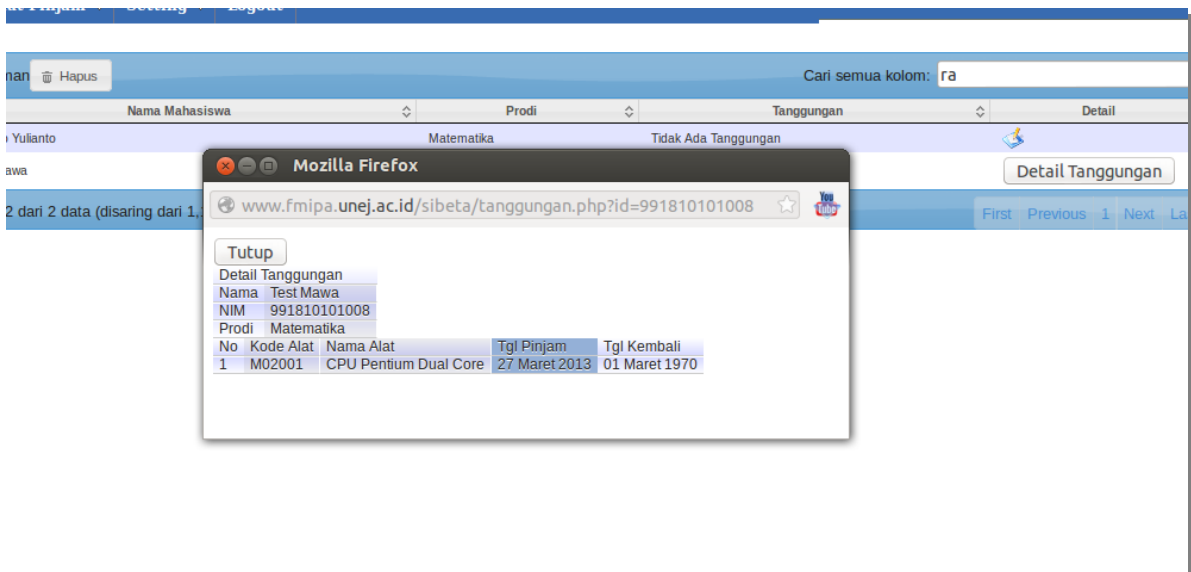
nan Hapus

Cari semua kolom: ra

| Nama Mahasiswa | Prodi | Tanggungan | Detail |
|---|---|---|---|
| Yulianto | Matematika | Tidak Ada Tanggungan | |
| awa | | | Detail Tanggungan |

2 dari 2 data (disaring dari 1,

First Previous 1 Next La

Mozilla Firefox

www.fmipa.unej.ac.id/sibeta/tanggungan.php?id=991810101008

Tutup

Detail Tanggungan

| Nama | Test Mawa |
|---|---|
| NIM | 991810101008 |
| Prodi | Matematika |

| No | Kode Alat | Nama Alat | Tgl Pinjam | Tgl Kembali |
|---|---|---|---|---|
| 1 | M02001 | CPU Pentium Dual Core | 27 Maret 2013 | 01 Maret 1970 |